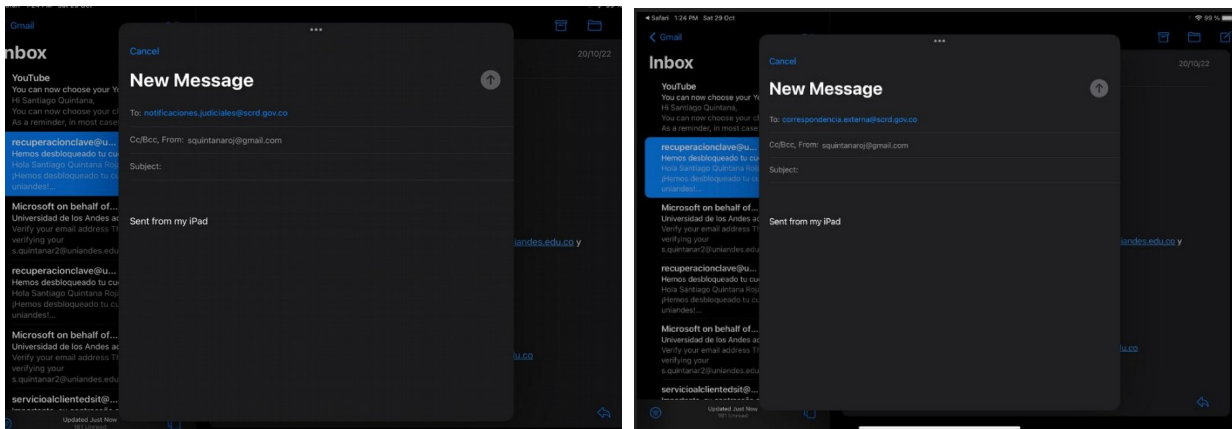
Gmail

nbox

20/10/22

YouTube
You can now choose your Y
Hi Santiago Quintana,
You can now choose your c
As a reminder, in most case

recuperacionclave@u...
Hemos desbloqueado tu cu
Hola Santiago Quintana Roj
¡Hemos desbloqueado tu cu
uniandes!...

Microsoft on behalf of...
Universidad de los Andes ac
Verify your email address Th
verifying your
s.quintanar2@uniandes.edu

recuperacionclave@u...
Hemos desbloqueado tu cu
Hola Santiago Quintana Roj
¡Hemos desbloqueado tu cu
uniandes!...

Microsoft on behalf of...
Universidad de los Andes ac
Verify your email address Th
verifying your
s.quintanar2@uniandes.edu

servicioalclientedsit@...

Updated Just Now

Cancel

New Message

To: notificaciones.judiciales@scrd.gov.co

Cc/Bcc, From: squintanaroj@gmail.com

Subject:

Sent from my iPad

iandes.edu.co y

u.co

◂ Safari 1:24 PM Sat 29 Oct

99 %

‹ Gmail

Inbox

20/10/22

YouTube
You can now choose your Y
Hi Santiago Quintana,
You can now choose your cl
As a reminder, in most case

recuperacionclave@u...
Hemos desbloqueado tu cu
Hola Santiago Quintana Roj
¡Hemos desbloqueado tu cu
uniandes!...

Microsoft on behalf of...
Universidad de los Andes ac
Verify your email address Th
verifying your
s.quintanar2@uniandes.edu

recuperacionclave@u...
Hemos desbloqueado tu cu
Hola Santiago Quintana Roj
¡Hemos desbloqueado tu cu
uniandes!...

Microsoft on behalf of...
Universidad de los Andes ac
Verify your email address Th
verifying your
s.quintanar2@uniandes.edu

servicioalclientedsit@...

Updated Just Now
181 Unread

Cancel

New Message

To: correspondencia.externa@scrd.gov.co

Cc/Bcc, From: squintanaroj@gmail.com

Subject:

Sent from my iPad

iandes.edu.co y

u.co